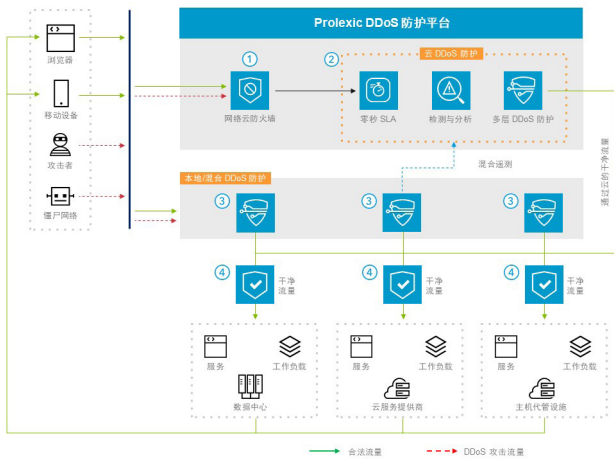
Prolexic DDoS 防护平台

浏览器
移动设备
攻击者
僵尸网络

1
网络云防火墙

2
云 DDoS 防护
零秒 SLA
检测与分析
多层 DDoS 防护

通过云的干净流量

混合遥测

本地/混合 DDoS 防护
3
3
3

4
干净流量
4
干净流量
4
干净流量

服务
工作负载
数据中心

服务
工作负载
云服务提供商

服务
工作负载
主机代管设施

合法流量
DDoS 攻击流量